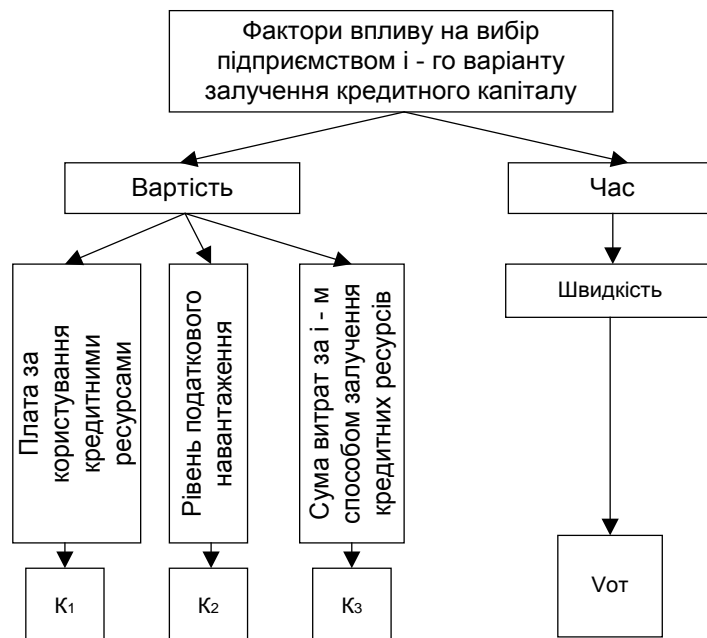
Фактори впливу на вибір підприємством і - го варіанту залучення кредитного капіталу

Вартість

Час

Плата за користування кредитними ресурсами

Рівень податкового навантаження

Сума витрат за і - м способом залучення кредитних ресурсів

Швидкість

$K_1$

$K_2$

$K_3$

Vот